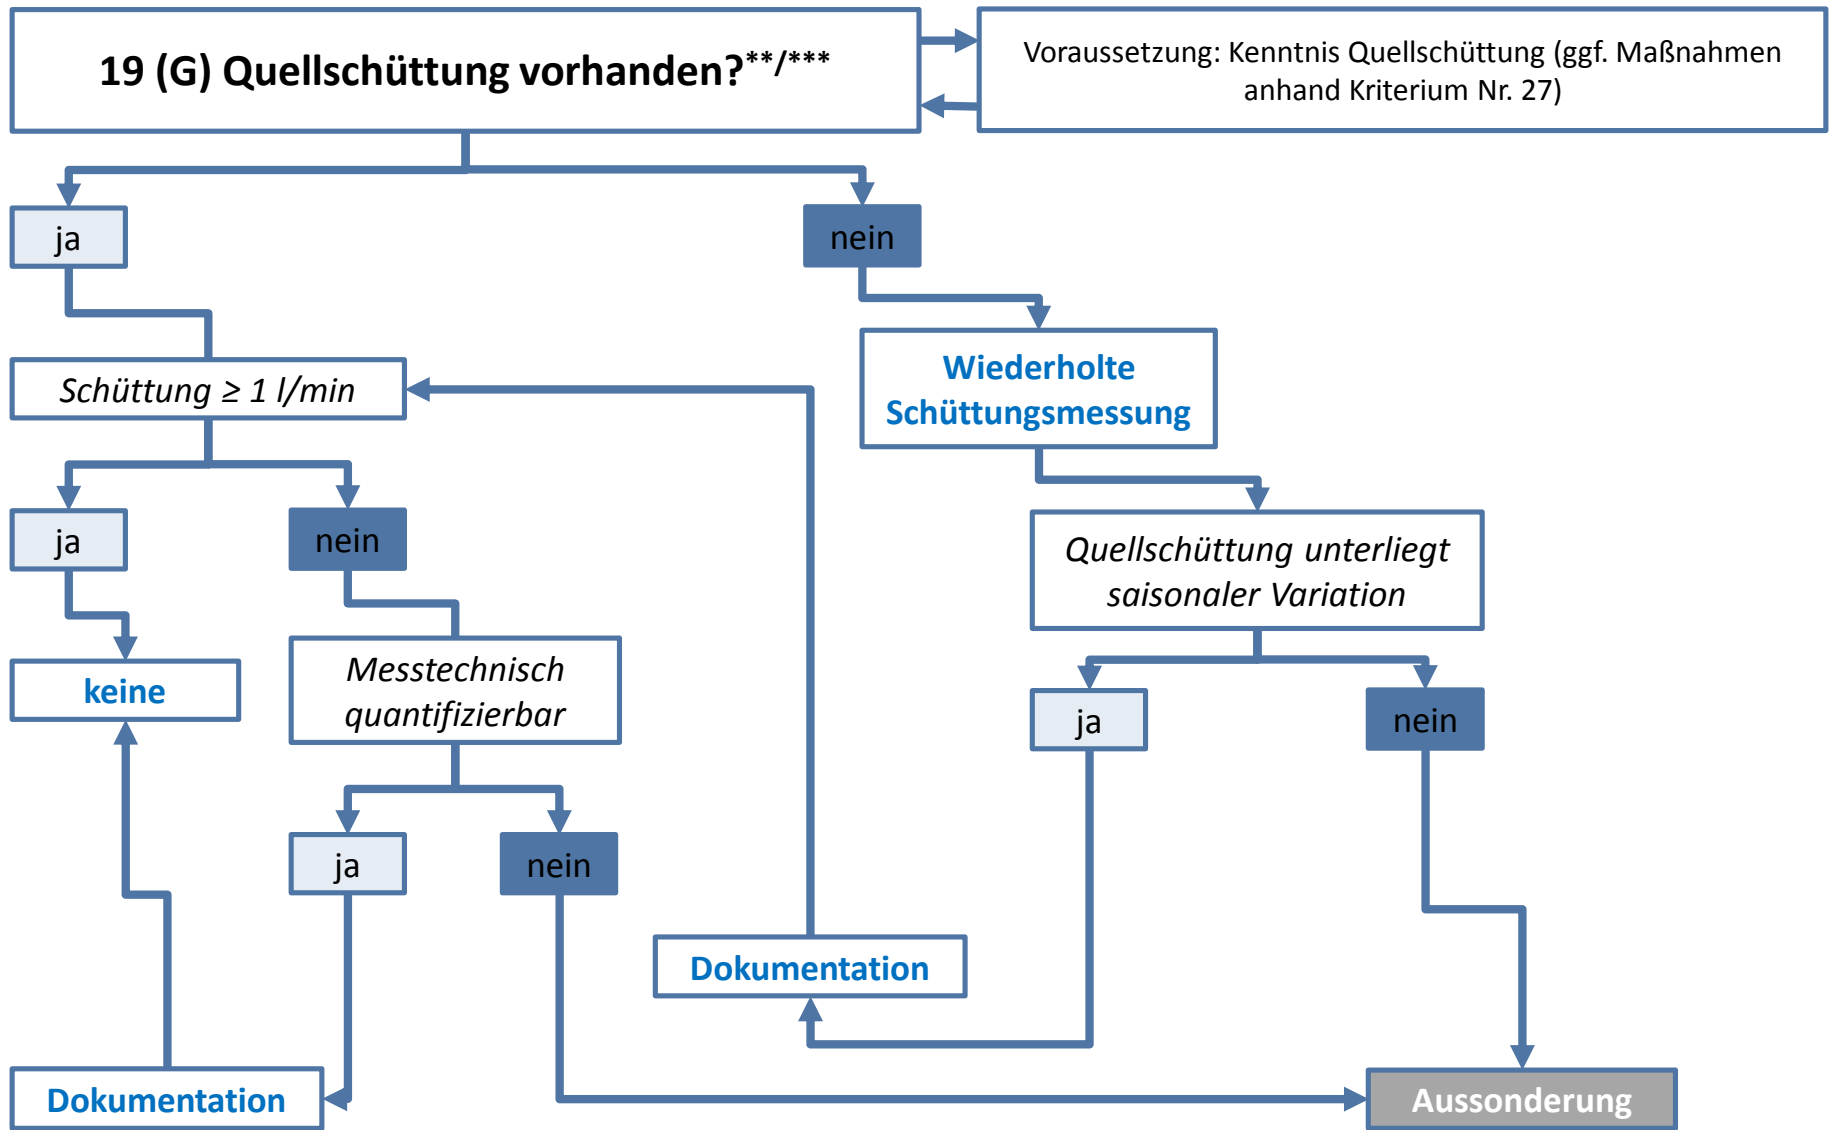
19 (G) Quellschüttung vorhanden?**/***

Voraussetzung: Kenntnis Quellschüttung (ggf. Maßnahmen anhand Kriterium Nr. 27)

ja

nein

Schüttung ≥ 1 l/min

Wiederholte Schüttungsmessung

ja

nein

Quellschüttung unterliegt saisonaler Variation

keine

Messtechnisch quantifizierbar

ja

nein

ja

nein

Dokumentation

Dokumentation

Aussonderung